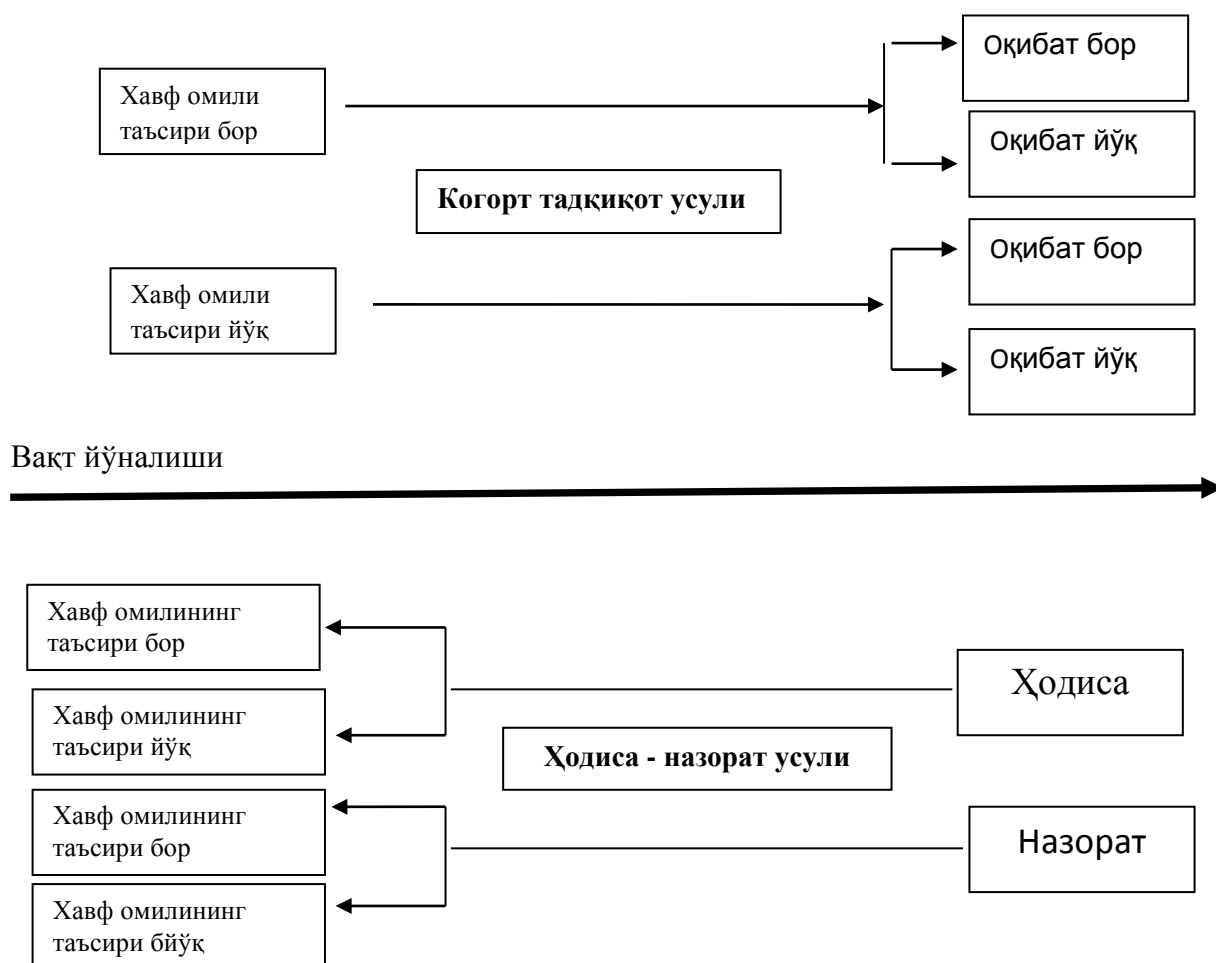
Хавф омили таъсири бор

Оқибат бор

Оқибат йўқ

Когорт тадқиқот усули

Хавф омили таъсири йўқ

Оқибат бор

Оқибат йўқ

Вақт йўналиши

Хавф омилининг таъсири бор

Хавф омилининг таъсири йўқ

Ҳодиса

Ҳодиса - назорат усули

Хавф омилининг таъсири бор

Назорат

Хавф омилининг таъсири бйўқ